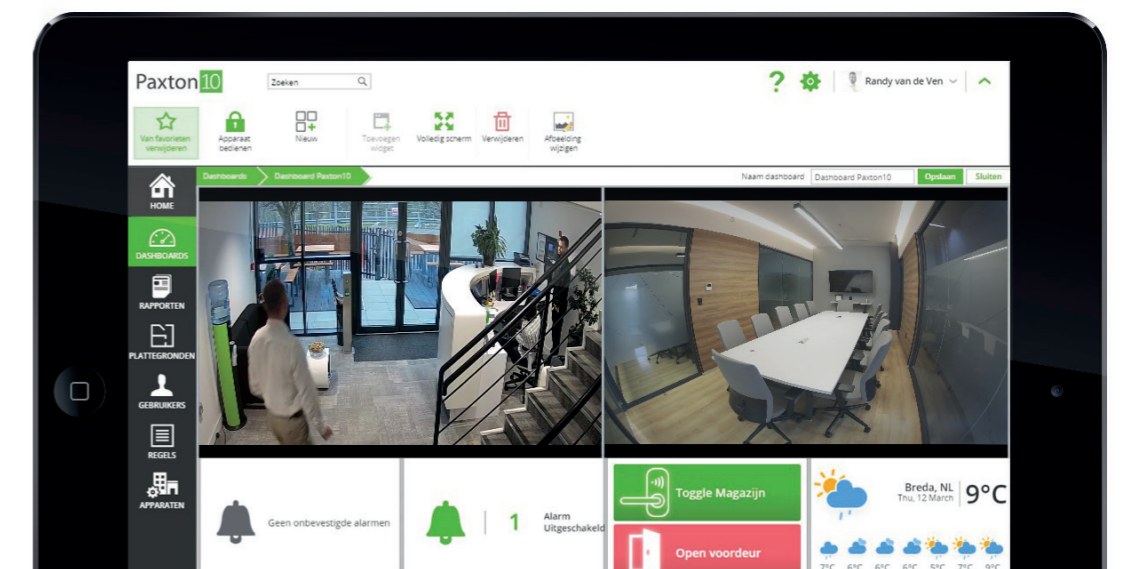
Paxton10

Zoeken

Randy van de Ven

Van favorieten verwijderen

Apparaat bedienen

Nieuw

Toevoegen widget

Volledig scherm

Verwijderen

Afbeelding wijzigen

Dashboards

Dashboard Paxton10

Naam dashboard

Dashboard Paxton10

Opslaan

Sluiten

HOME

DASHBOARDS

RAPPORTEN

PLATTEGRONDEN

GEBRUIKERS

REGELS

APPARATEN

Geen onbevestigde alarmen

1

Alarm Uitgeschakeld

Toggle Magazijn

Open voordeur

Breda, NL
Thu, 12 March

9°C

7°C 6°C 6°C 6°C 5°C 7°C 9°C